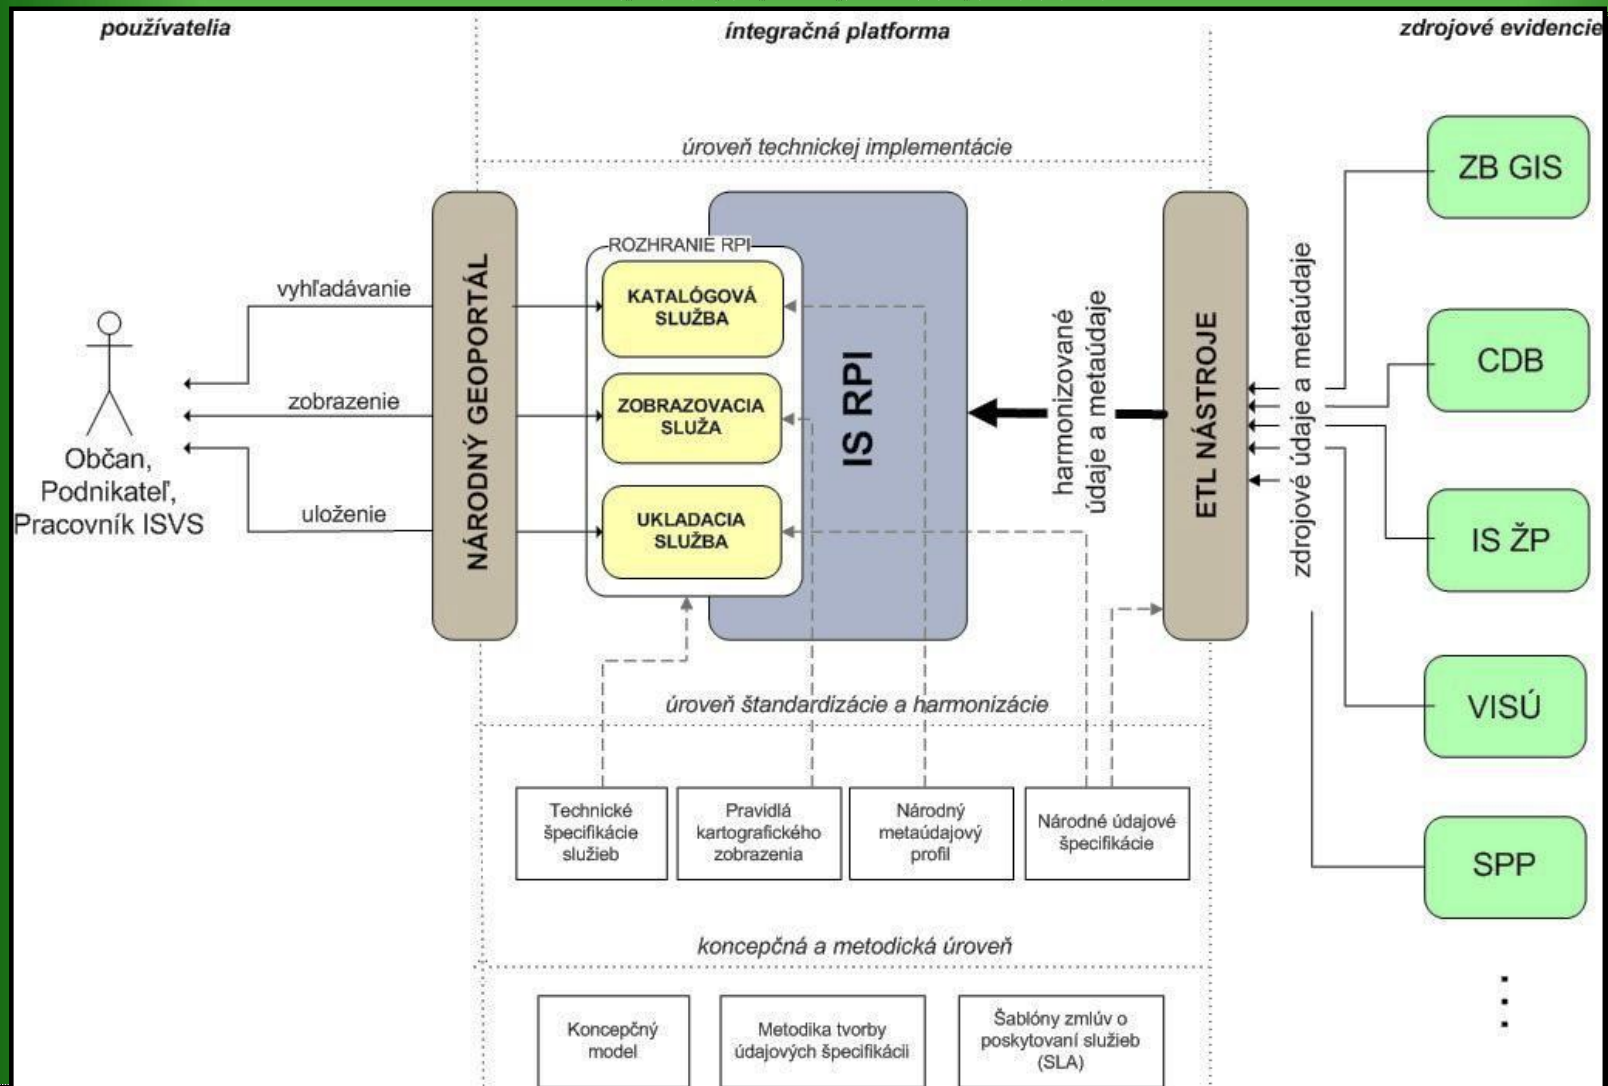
používatelia

integračná platforma

zdrojové evidencie

úroveň technickej implementácie

ZB GIS

CDB

IS ŽP

VISÚ

SPP

vyhľadávanie

zobrazenie

uloženie

Občan, Podnikateľ, Pracovník ISVS

NÁRODNÝ GEOPORTÁL

ROZHRANIE RPI

KATALÓGOVÁ SLUŽBA

ZOBRAZOVACIA SLUŽA

UKLADACIA SLUŽBA

IS RPI

harmonizované údaje a metaúdaje

ETL NÁSTROJE

zdrojové údaje a metaúdaje

úroveň štandardizácie a harmonizácie

Technické špecifikácie služieb

Pravidlá kartografického zobrazenia

Národný metaúdajový profil

Národné údajové špecifikácie

koncepčná a metodická úroveň

Koncepčný model

Metodika tvorby údajových špecifikácií

Šablóny zmlúv o poskytovaní služieb (SLA)